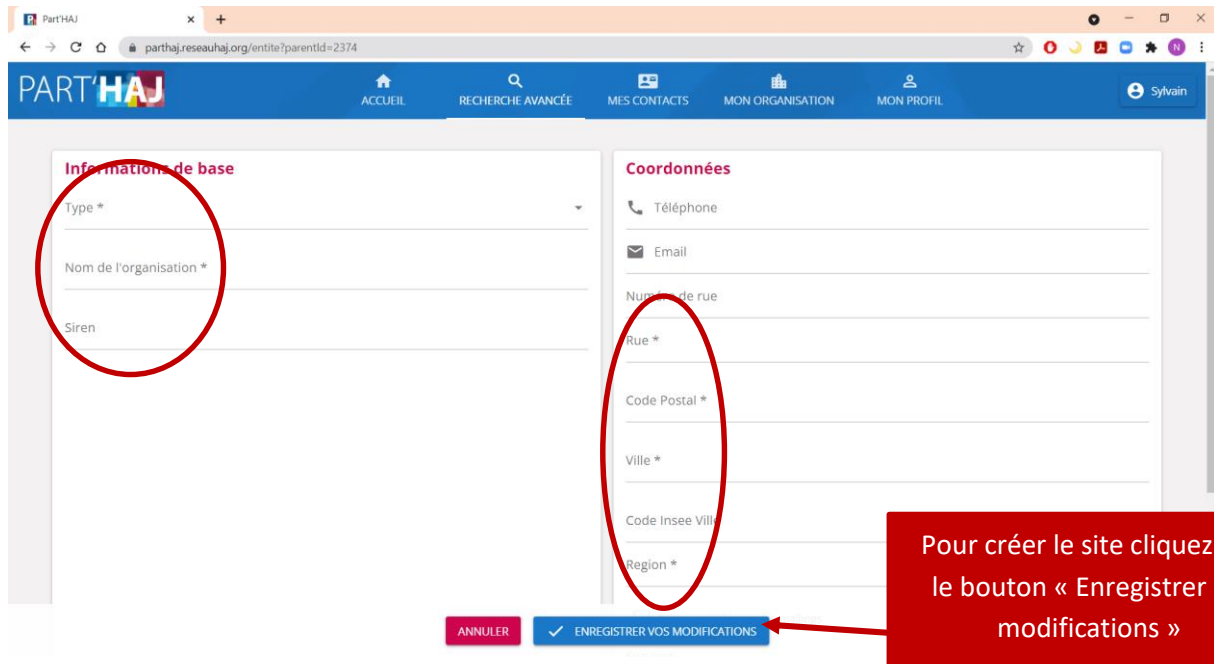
Part'HAJ × +

parthaj.reseauhaj.org/entite?parentId=2374

N

PART'HAJ

ACCUEIL RECHERCHE AVANCÉE MES CONTACTS MON ORGANISATION MON PROFIL

Sylvain

Informations de base

Type *

Nom de l'organisation *

Siren

Coordonnées

Téléphone

Email

Numéro de rue

Rue *

Code Postal *

Ville *

Code Insee Ville

Region *

Pour créer le site cliquez le bouton « Enregistrer modifications »

ANNULER

ENREGISTRER VOS MODIFICATIONS